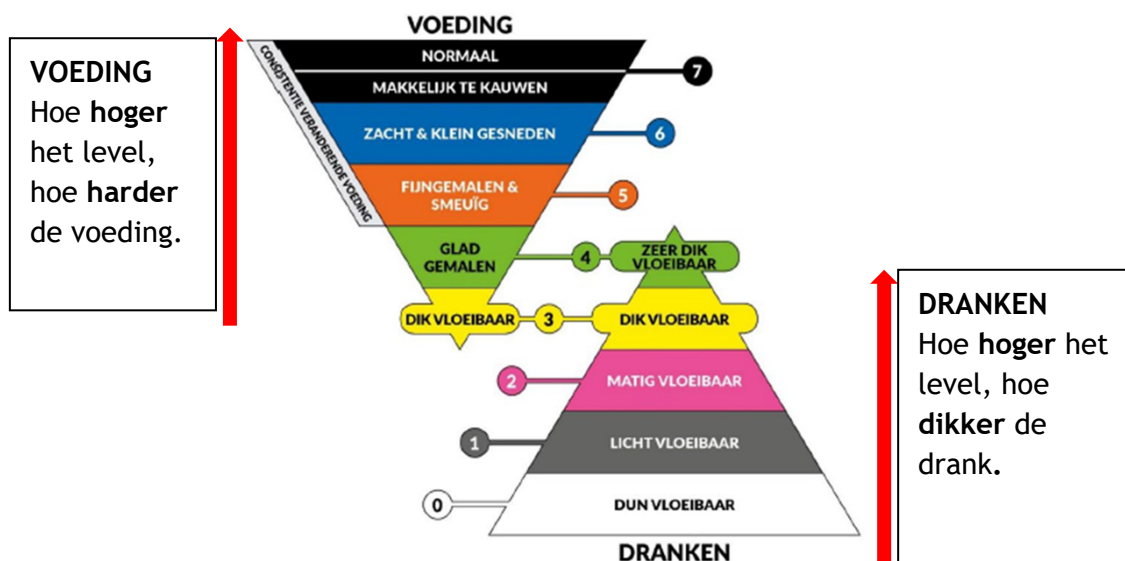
VOEDING
Hoe **hoger** het level, hoe **harder** de voeding.

VOEDING

CONSISTENTIE VERANDERENDE VOEDING

NORMAAL
MAKKELIJK TE KAUWEN
7
ZACHT & KLEIN GESNEDEN
6
FIJNGEMALEN & SMEUÏG
5
GLAD GEMALEN
4
ZEER DIK VLOEIBAAR
DIK VLOEIBAAR
3
DIK VLOEIBAAR
2
MATIG VLOEIBAAR
1
LICHT VLOEIBAAR
0
DUN VLOEIBAAR

DRANKEN

DRANKEN
Hoe **hoger** het level, hoe **dikker** de drank.